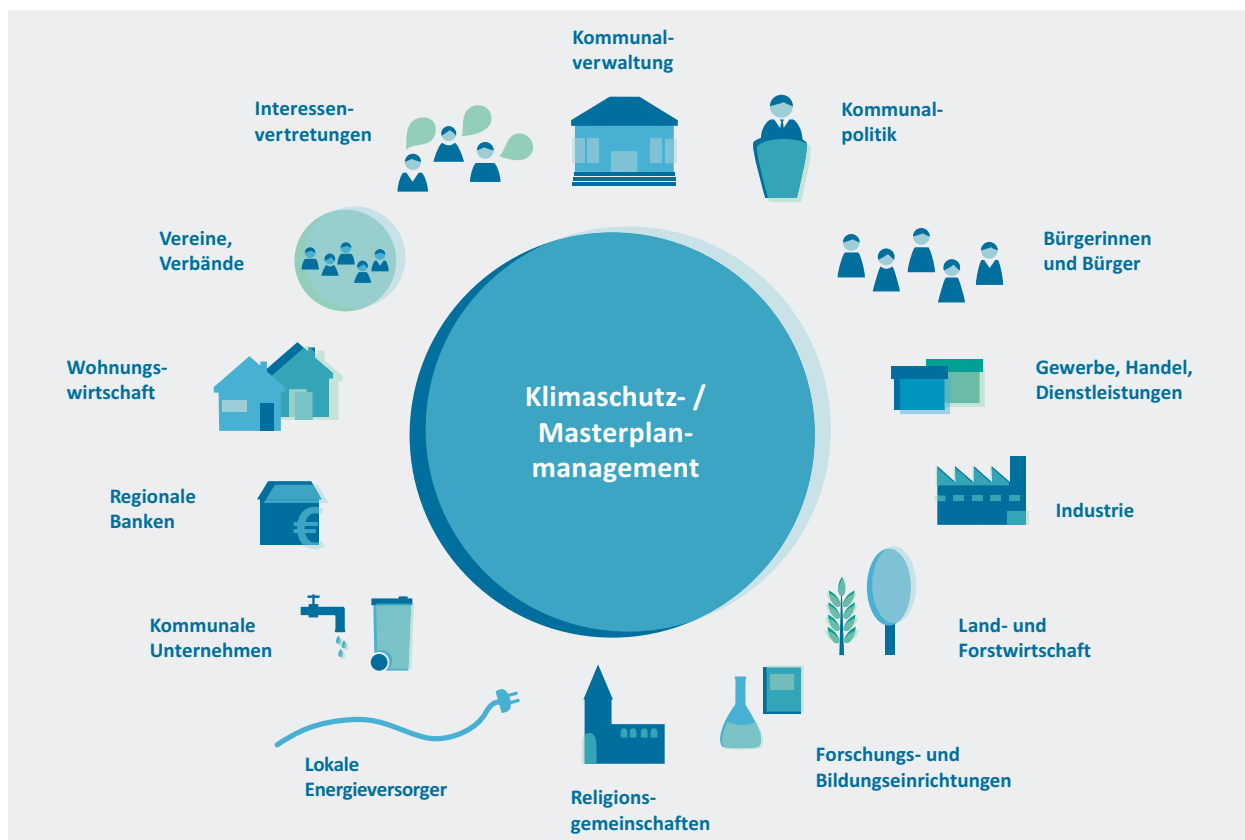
Kommunalverwaltung

Interessenvertretungen

Kommunalpolitik

Vereine, Verbände

Bürgerinnen und Bürger

Wohnungswirtschaft

Klimaschutz- / Masterplanmanagement

Gewerbe, Handel, Dienstleistungen

Regionale Banken

Industrie

Kommunale Unternehmen

Land- und Forstwirtschaft

Lokale Energieversorger

Forschungs- und Bildungseinrichtungen

Religionsgemeinschaften